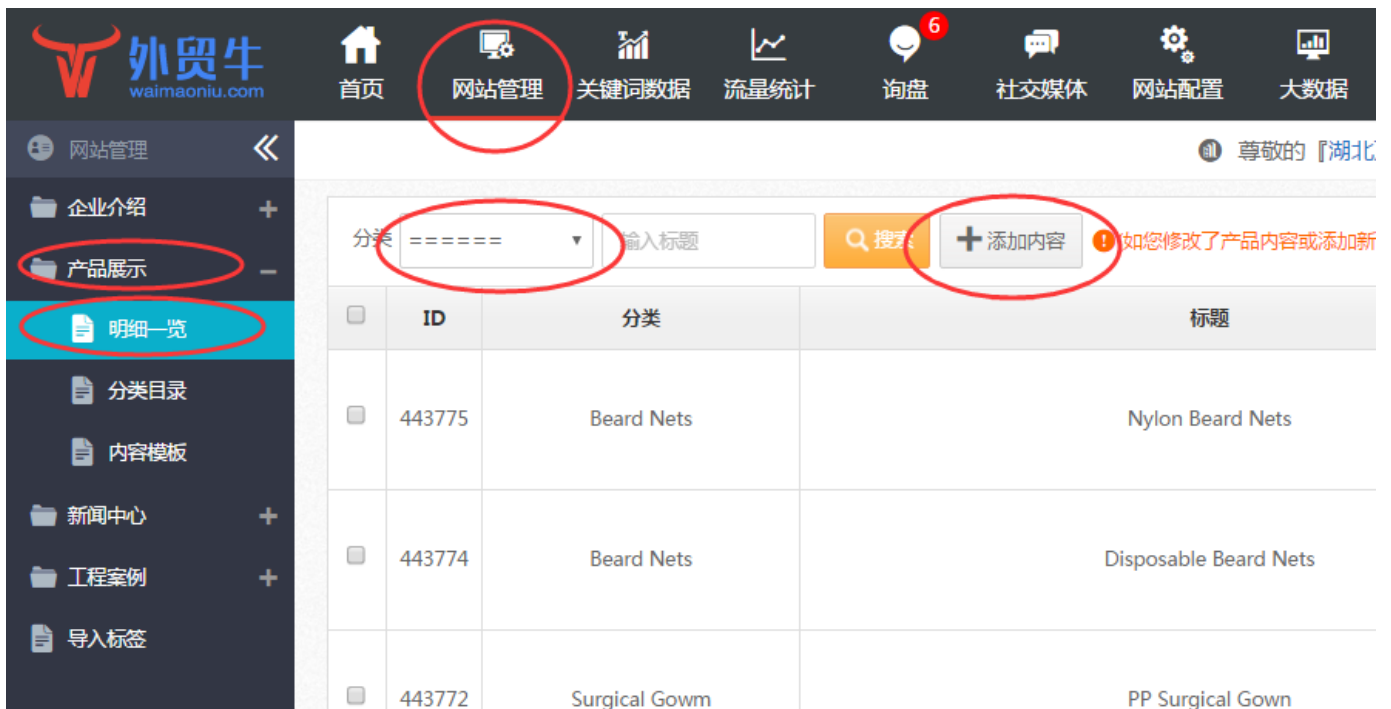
外贸牛
waimaoniu.com

首页
网站管理
关键词数据
流量统计
6
询盘
社交媒体
网站配置
大数据

网站管理 《
企业介绍 +
产品展示 −
明细一览
分类目录
内容模板
新闻中心 +
工程案例 +
导入标签

尊敬的『湖北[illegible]

分类 ====== ▾ 输入标题 搜索 + 添加内容 ! 如您修改了产品内容或添加新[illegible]

| | ID | 分类 | 标题 |
|---|---|---|---|
| | 443775 | Beard Nets | Nylon Beard Nets |
| | 443774 | Beard Nets | Disposable Beard Nets |
| | 443772 | Surgical Gowm | PP Surgical Gown |